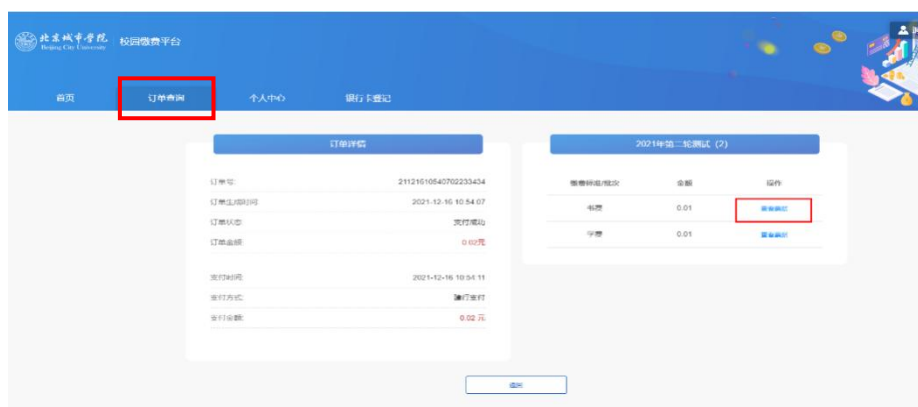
北京城市学院 Beijing City University 校园缴费平台

首页 订单查询 个人中心 银行卡登记

订单详情

订单号: 2112161054070223434
订单生成时间: 2021-12-16 10:54:07
订单状态: 支付成功
订单金额: 0.02元

支付时间: 2021-12-16 10:54:11
支付方式: 建行支付
支付金额: 0.02 元

2021年第二轮测试 (2)

| 缴费标准/批次 | 金额 | 操作 |
|---|---|---|
| 书费 | 0.01 | 查看票据 |
| 学费 | 0.01 | 查看票据 |

返回